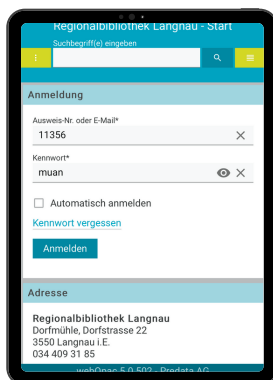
Regionalbibliothek Langnau - Start

Suchbegriff(e) eingeben

Anmeldung

Ausweis-Nr. oder E-Mail*

11356

Kennwort*

muan

Automatisch anmelden

Kennwort vergessen

Anmelden

Adresse

Regionalbibliothek Langnau
Dorfmühle, Dorfstrasse 22
3550 Langnau i.E.
034 409 31 85

webOpac 5.0.502 - Predata AG